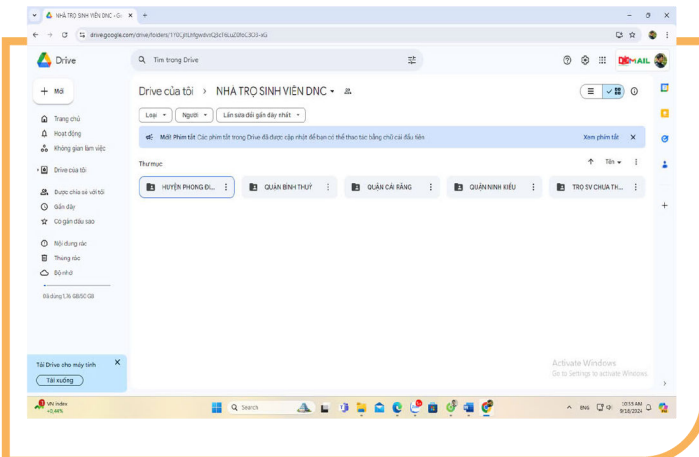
NHÀ TRỌ SINH VIÊN DNC - Go

drive.google.com/drive/folders/1T0CjitLMgwdvsQjsd16u20f6C3O3-xG

Drive

Tìm trong Drive

DDMAIL

Mới

Trang chủ

Hoạt động

Không gian làm việc

Drive của tôi

Được chia sẻ với tôi

Gần đây

Có gắn dấu sao

Nội dung rác

Thùng rác

Bộ nhớ

Đã dùng 1,76 GB/50 GB

Drive của tôi › NHÀ TRỌ SINH VIÊN DNC

Loại

Người

Lần sửa đổi gần đây nhất

Mới! Phím tắt: Các phím tắt trong Drive đã được cập nhật để bạn có thể thao tác bằng chữ cái đầu tiên

Xem phím tắt

Thư mục

Tên

HUYỆN PHONG ĐI...

QUẬN BÌNH THUỶ

QUẬN CÁI RĂNG

QUẬN NINH KIỀU

TRỌ SV CHƯA TH...

Tải Drive cho máy tính

Tải xuống

Activate Windows
Go to Settings to activate Windows.

VN Index
+0,44%

Search

ENG

10:19 AM
9/18/2024